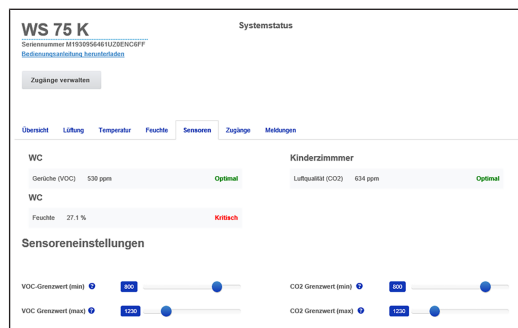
WS 75 K

Systemstatus

Seriennummer M1930956461UZ0ENC6FF
Bedienungsanleitung herunterladen

Zugänge verwalten

Übersicht Lüftung Temperatur Feuchte Sensoren Zugänge Meldungen

WC

Gerüche (VOC) 530 ppm Optimal

WC

Feuchte 27.1 % Kritisch

Kinderzimmer

Luftqualität (CO2) 634 ppm Optimal

Sensoreneinstellungen

VOC-Grenzwert (min) ? 800

VOC Grenzwert (max) ? 1230

CO2 Grenzwert (min) ? 800

CO2 Grenzwert (max) ? 1230